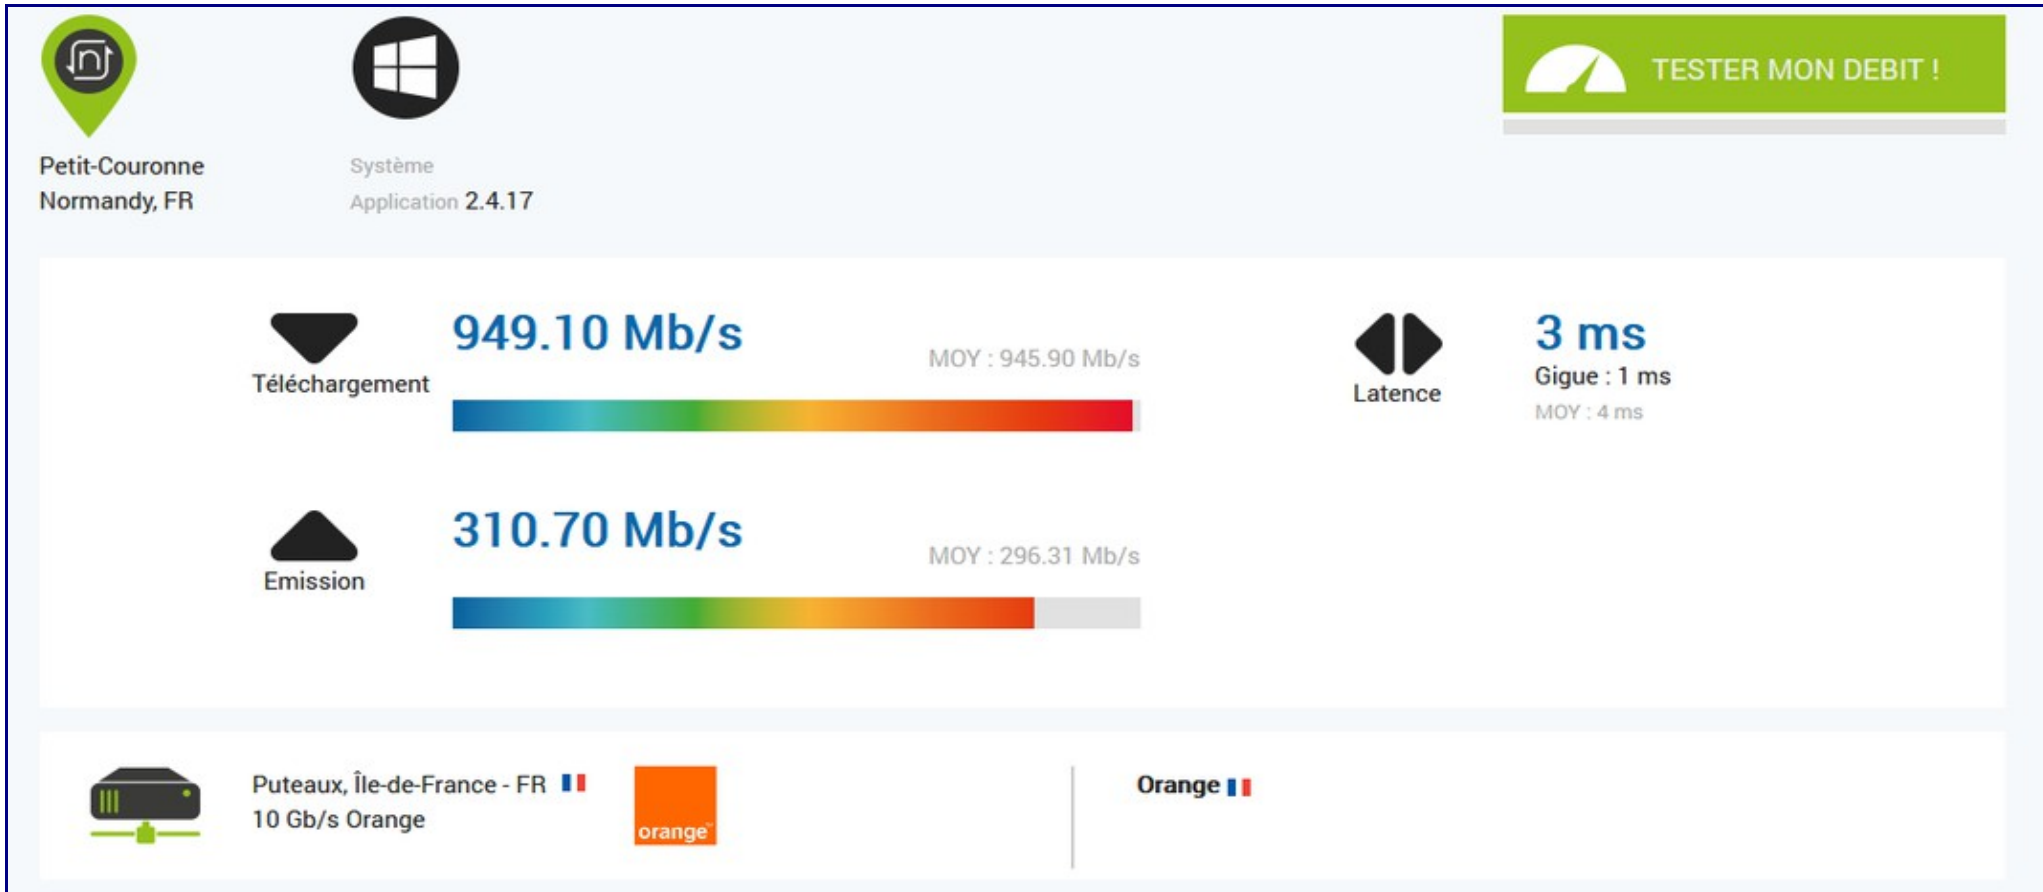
Petit-Couronne
Normandy, FR

Système
Application 2.4.17

TESTER MON DEBIT !

Téléchargement

949.10 Mb/s

MOY : 945.90 Mb/s

Latence

3 ms

Gigue : 1 ms

MOY : 4 ms

Emission

310.70 Mb/s

MOY : 296.31 Mb/s

Puteaux, Île-de-France - FR
10 Gb/s Orange

orange

Orange